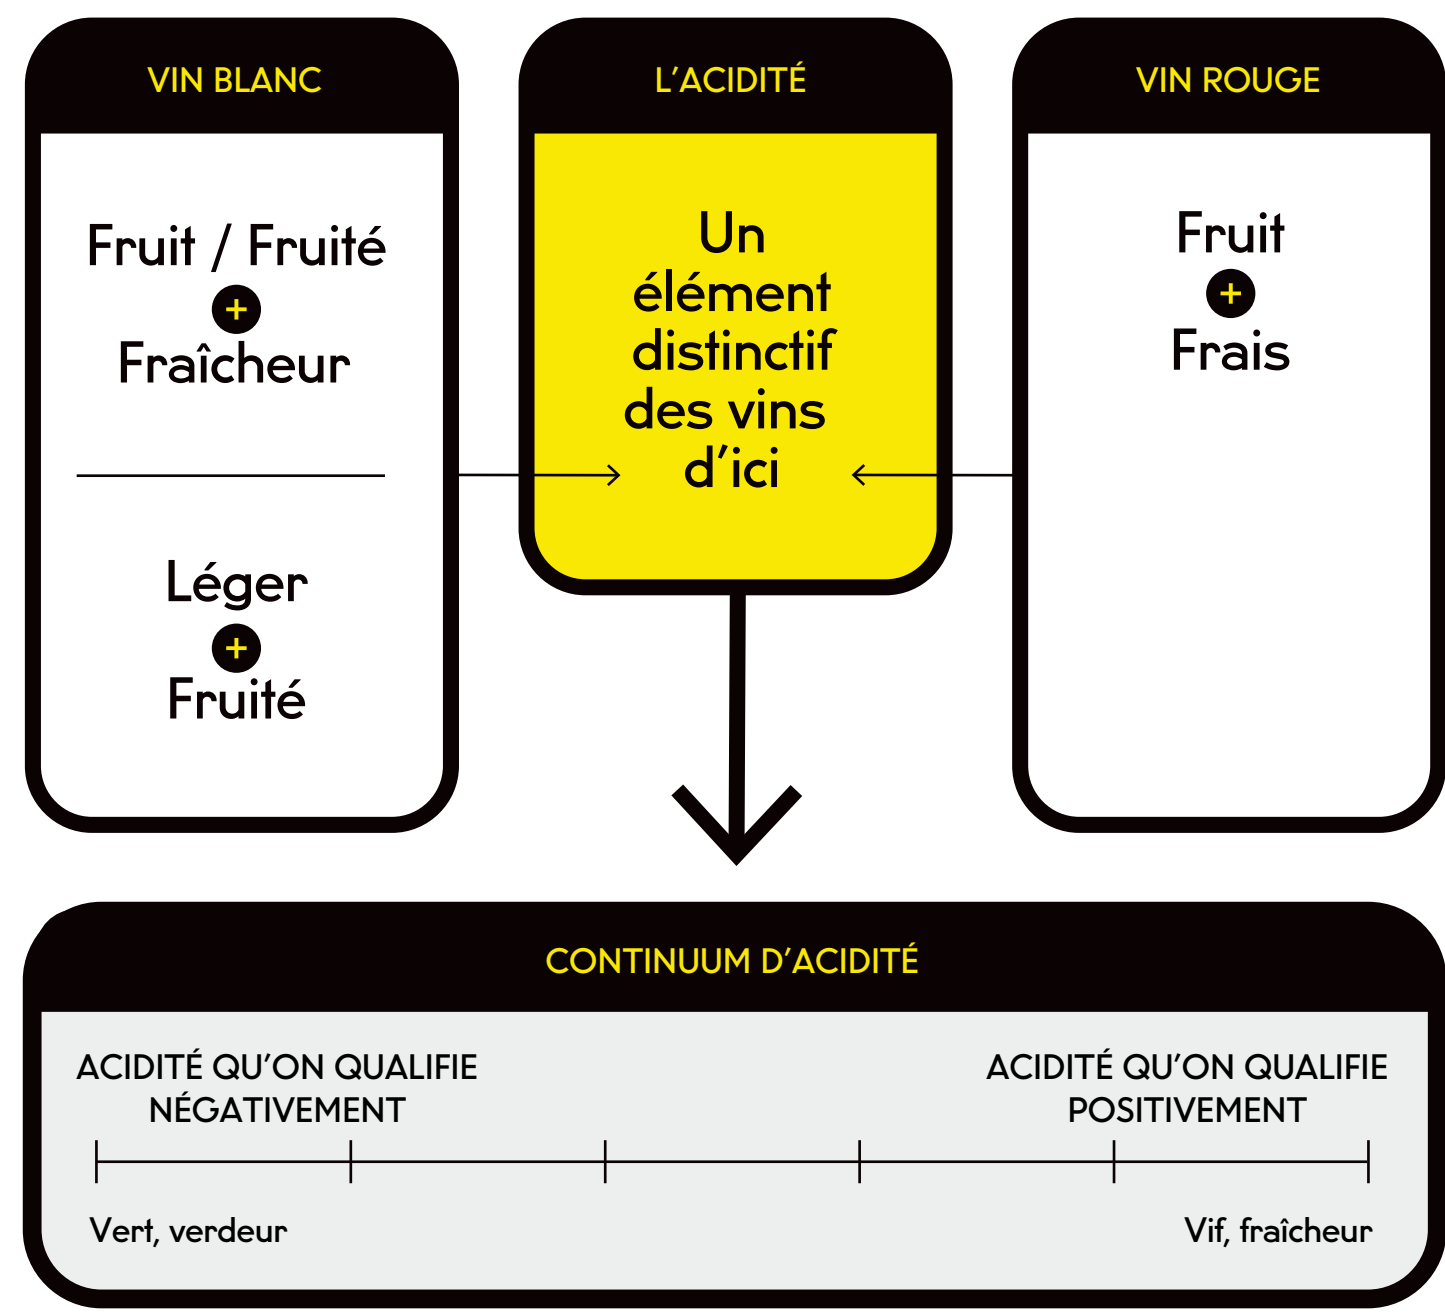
VIN BLANC

Fruit / Fruité
+
Fraîcheur

Léger
+
Fruité

L'ACIDITÉ

Un élément distinctif des vins d'ici

VIN ROUGE

Fruit
+
Frais

CONTINUUM D'ACIDITÉ

ACIDITÉ QU'ON QUALIFIE NÉGATIVEMENT

ACIDITÉ QU'ON QUALIFIE POSITIVEMENT

Vert, verdeur

Vif, fraîcheur